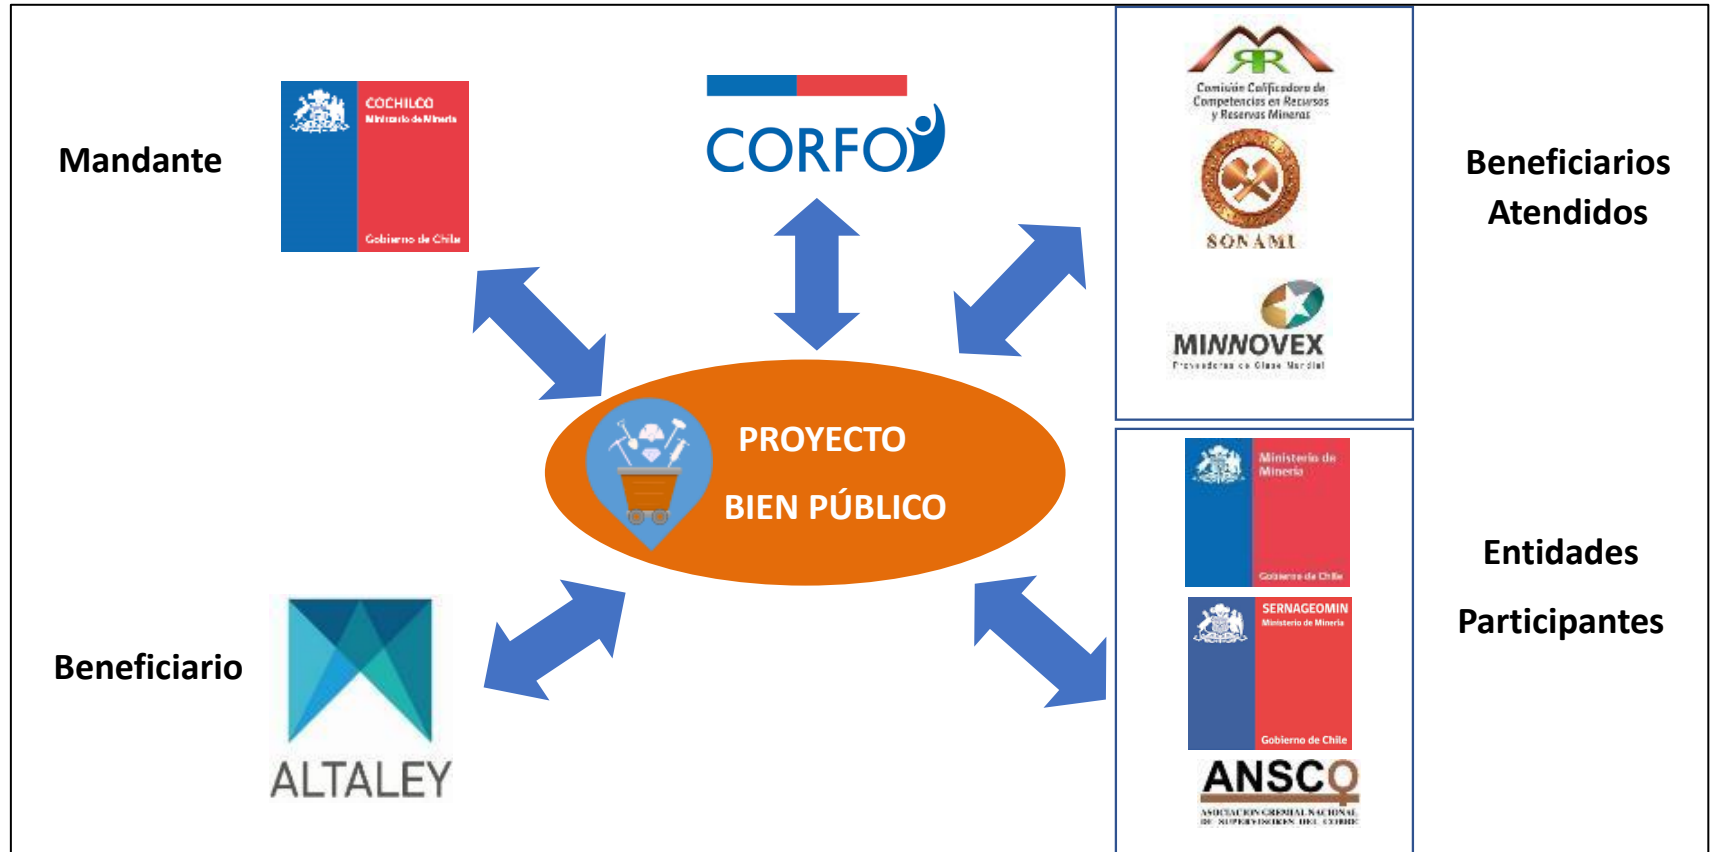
Mandante

COCHILCO
Ministerio de Minería
Gobierno de Chile

CORFO

Comisión Calificadora de Competencias en Recursos y Reservas Mineras

SONAMI

MINNOVEX
Proveedores de Clase Mundial

Beneficiarios Atendidos

PROYECTO
BIEN PÚBLICO

Ministerio de Minería
Gobierno de Chile

SERNAGEOMIN
Ministerio de Minería
Gobierno de Chile

ANSCO
ASOCIACION GREMIAL NACIONAL DE SUPERVISORES DEL COBRE

Entidades
Participantes

Beneficiario

ALTALEY